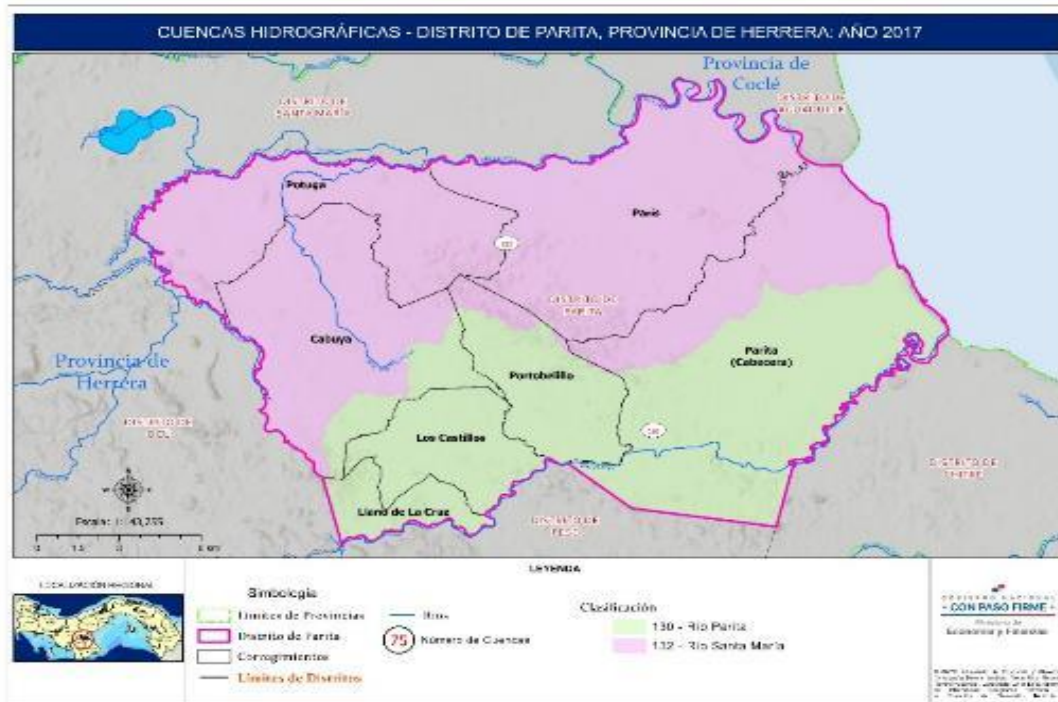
CUENCAS HIDROGRÁFICAS - DISTRITO DE PARITA, PROVINCIA DE HERRERA: AÑO 2017

Provincia de Coclé

DISTRITO DE SANTA MARÍA

DISTRITO DE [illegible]

Potuga

París

DISTRITO DE PARITA

Cabuya

Provincia de Herrera

Portobelillo

Parita (Cabecera)

DISTRITO DE OCÚ

Los Castillos

DISTRITO DE CHITRÉ

Llano de La Cruz

DISTRITO DE PESÉ

Escala: 1:40,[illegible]

LEYENDA

LOCALIZACIÓN REGIONAL

Simbología

Límites de Provincias

Distrito de Parita

Corregimientos

Límites de Distritos

Ríos

75 Número de Cuencas

Clasificación

130 - Río Parita

132 - Río Santa María

CON PASO FIRME

Ministerio de Economía y Finanzas

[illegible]